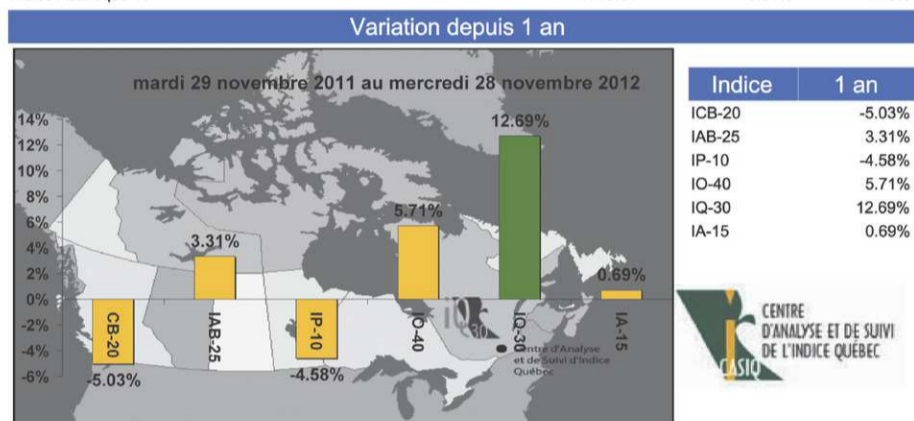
Variation depuis 1 an

mardi 29 novembre 2011 au mercredi 28 novembre 2012

14%
12%
10%
8%
6%
4%
2%
0%
-2%
-4%
-6%

12.69%
5.71%
3.31%
0.69%
-5.03%
-4.58%

CB-20
IAB-25
IP-10
IO-40
IQ-30
IA-15

IQ 30
Centre d'Analyse et de Suivi d'Indice Québec

| Indice | 1 an |
|---|---|
| ICB-20 | -5.03% |
| IAB-25 | 3.31% |
| IP-10 | -4.58% |
| IO-40 | 5.71% |
| IQ-30 | 12.69% |
| IA-15 | 0.69% |

CENTRE D'ANALYSE ET DE SUIVI DE L'INDICE QUÉBEC
CASIQ